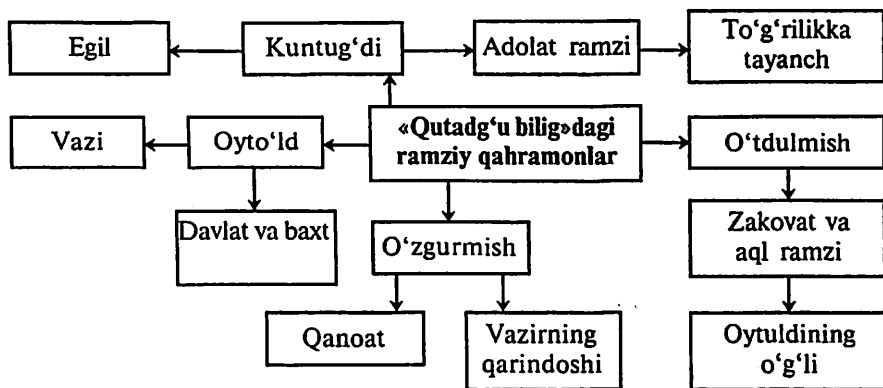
Egil

Kuntug‘di

Adolat ramzi

To‘g‘rilikka tayanch

Vazi

Oyto‘ld

«Qutadg‘u bilig»dagi ramziy qahramonlar

O‘tdulmish

Davlat va baxt

O‘zgurmish

Zakovat va aql ramzi

Qanoat

Vazirning qarindoshi

Oytuldining o‘g‘li